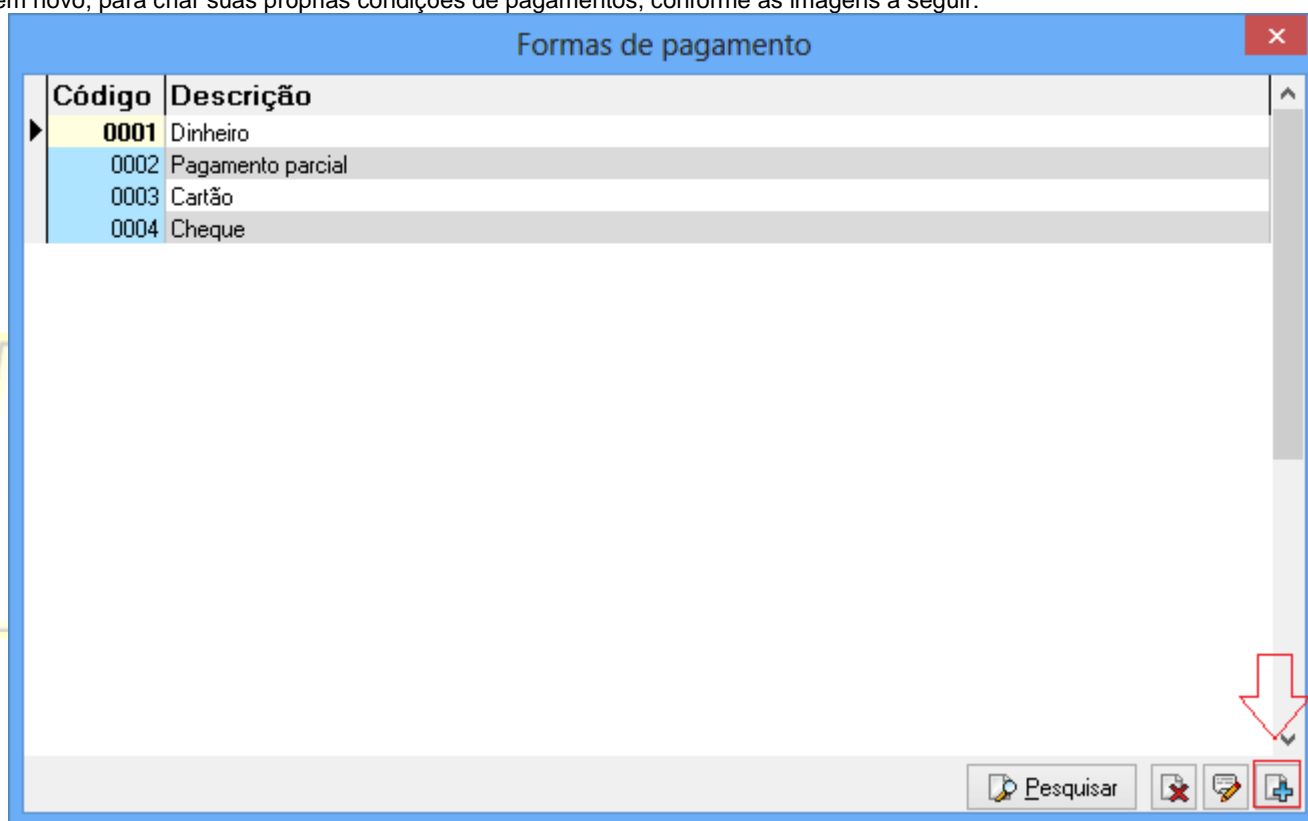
em novo, para criar suas próprias condições de pagamentos, conforme as imagens a seguir:

Formas de pagamento

| Código | Descrição |
|---|---|
| 0001 | Dinheiro |
| 0002 | Pagamento parcial |
| 0003 | Cartão |
| 0004 | Cheque |

Pesquisar